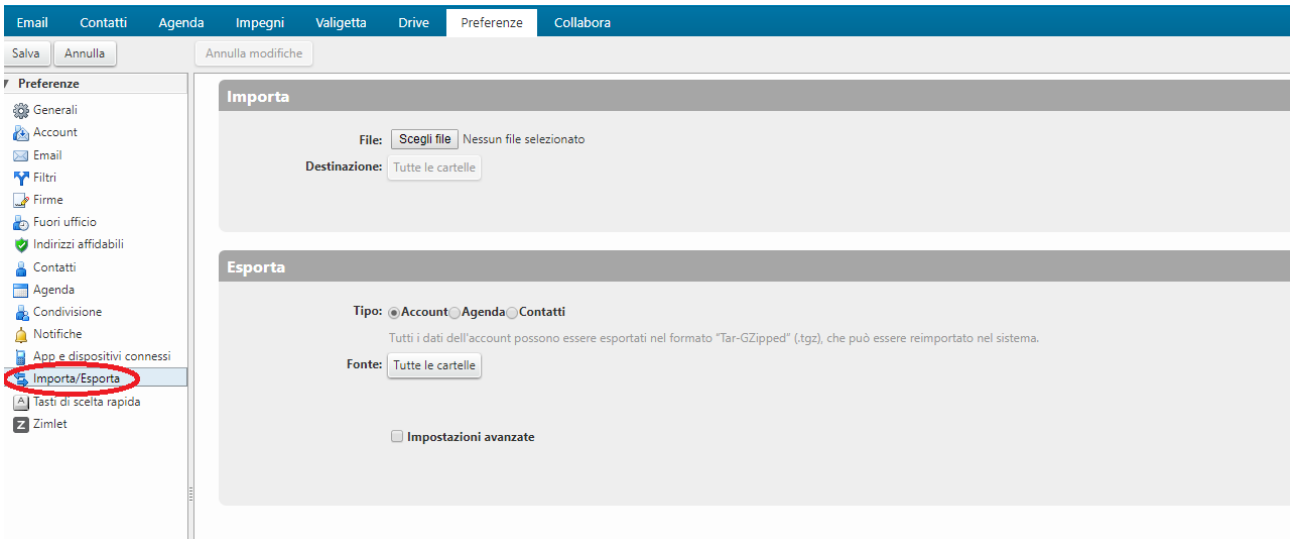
Email Contatti Agenda Impegni Valigetta Drive Preferenze Collabora

Salva Annulla Annulla modifiche

Preferenze
Generali
Account
Email
Filtri
Firme
Fuori ufficio
Indirizzi affidabili
Contatti
Agenda
Condivisione
Notifiche
App e dispositivi connessi
Importa/Esporta
Tasti di scelta rapida
Zimlet

Importa

File: Scegli file Nessun file selezionato
Destinazione: Tutte le cartelle

Esporta

Tipo: Account Agenda Contatti
Tutti i dati dell'account possono essere esportati nel formato "Tar-GZipped" (.tgz), che può essere reimportato nel sistema.
Fonte: Tutte le cartelle

Impostazioni avanzate